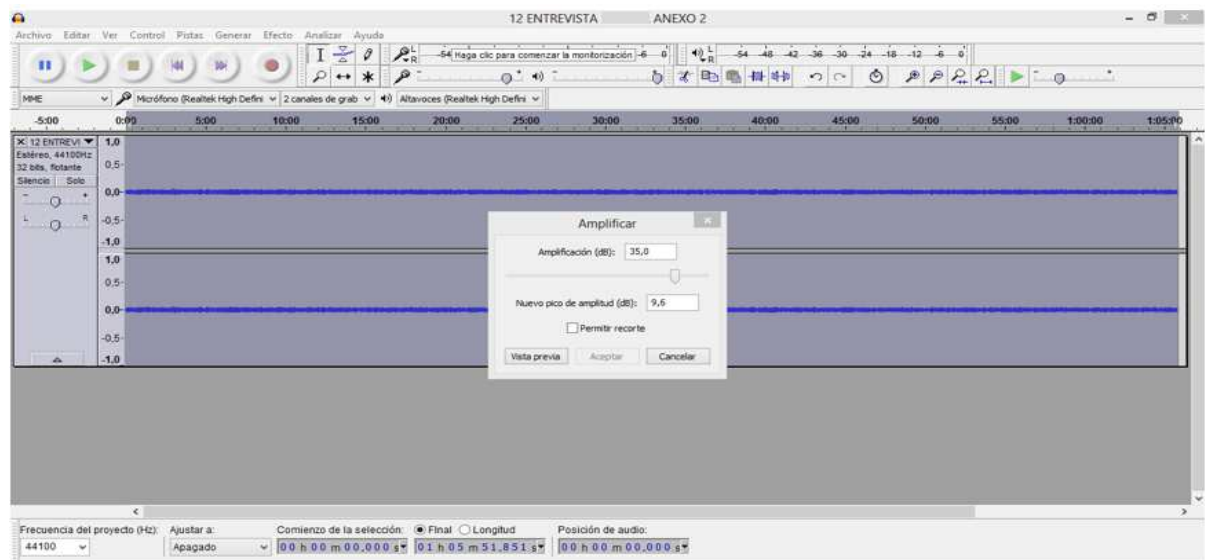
12 ENTREVISTA ANEXO 2

Archivo Editar Ver Control Pistas Generar Efecto Analizar Ayuda

-54 Haga clic para comenzar la monitorización -6 0

-54 -48 -42 -36 -30 -24 -18 -12 -6 0

MME

Micrófono (Realtek High Defini 2 canales de grab Altavoces (Realtek High Defini

-5:00 0:00 5:00 10:00 15:00 20:00 25:00 30:00 35:00 40:00 45:00 50:00 55:00 1:00:00 1:05:00

12 ENTREVI
Estéreo, 44100Hz
32 bits, flotante
Silencio Solo

1,0
0,5
0,0
-0,5
-1,0
1,0
0,5
0,0
-0,5
-1,0

Amplificar

Amplificación (dB): 35,0

Nuevo pico de amplitud (dB): 9,6

Permitir recorte

Vista previa Aceptar Cancelar

Frecuencia del proyecto (Hz): Ajustar a: Comienzo de la selección: Final Longitud Posición de audio:

44100 Apagado 00 h 00 m 00,000 s 01 h 05 m 51,851 s 00 h 00 m 00,000 s